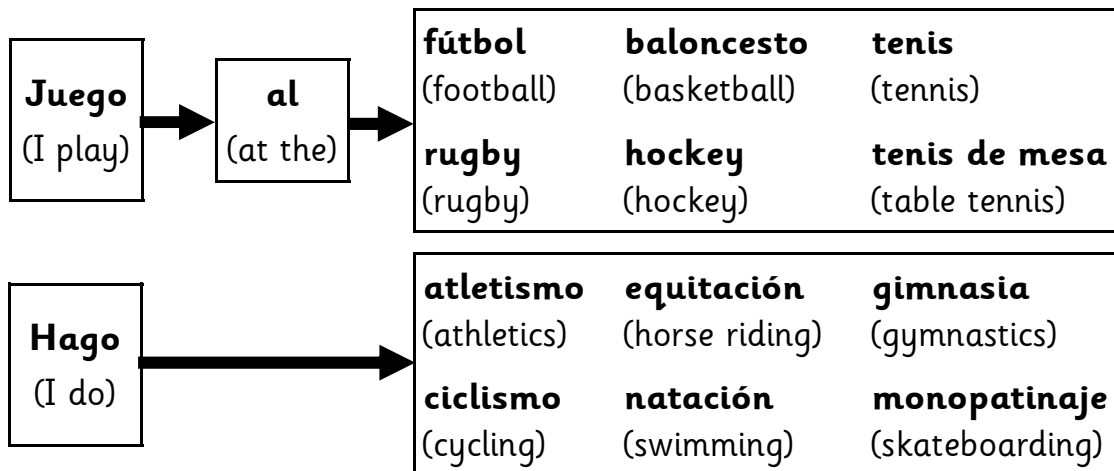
Juego
(I play)

al
(at the)

| | | |
|---|---|---|
| **fútbol** (football) | **baloncesto** (basketball) | **tenis** (tennis) |
| **rugby** (rugby) | **hockey** (hockey) | **tenis de mesa** (table tennis) |

Hago
(I do)

| | | |
|---|---|---|
| **atletismo** (athletics) | **equitación** (horse riding) | **gimnasia** (gymnastics) |
| **ciclismo** (cycling) | **natación** (swimming) | **monopatinaje** (skateboarding) |